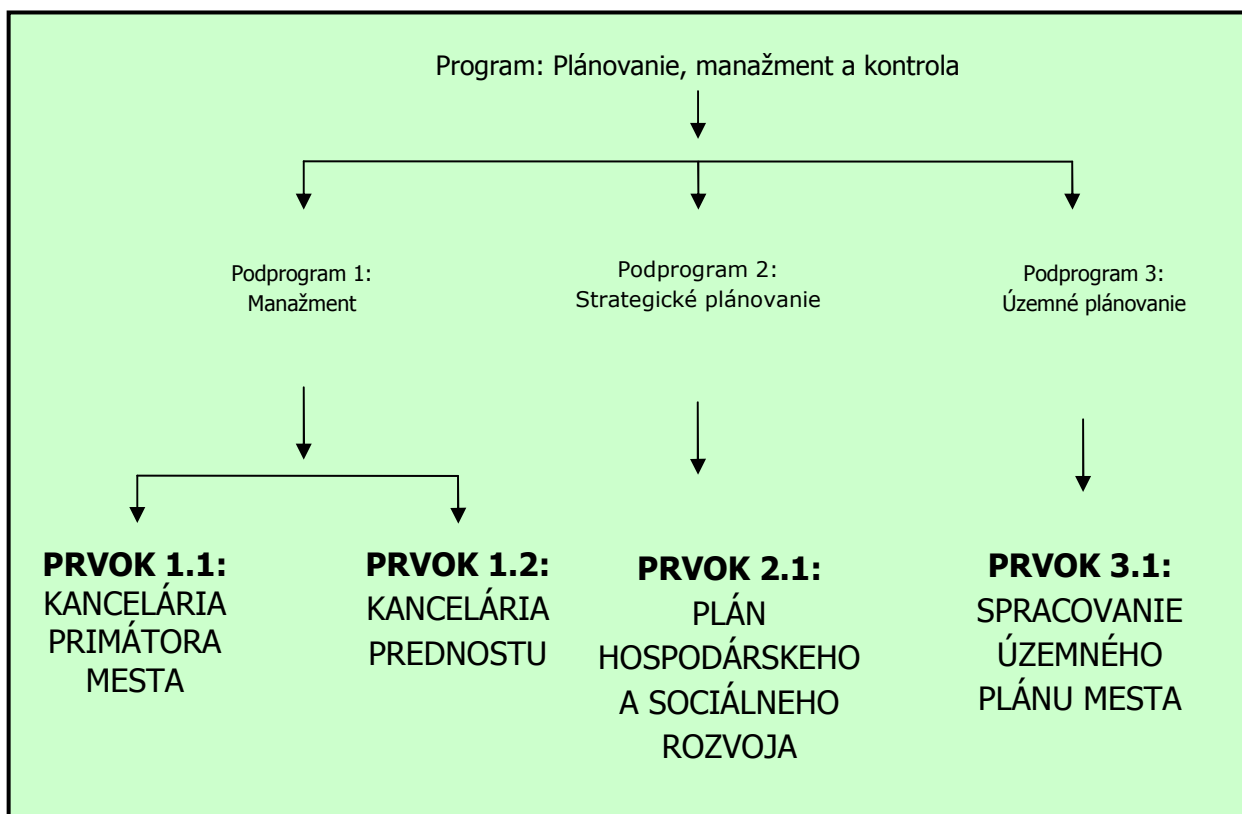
Program: Plánovanie, manažment a kontrola

Podprogram 1: Manažment

Podprogram 2: Strategické plánovanie

Podprogram 3: Územné plánovanie

**PRVOK 1.1:** KANCELÁRIA PRIMÁTORA MESTA

**PRVOK 1.2:** KANCELÁRIA PREDNOSTU

**PRVOK 2.1:** PLÁN HOSPODÁRSKEHO A SOCIÁLNEHO ROZVOJA

**PRVOK 3.1:** SPRACOVANIE ÚZEMNÉHO PLÁNU MESTA